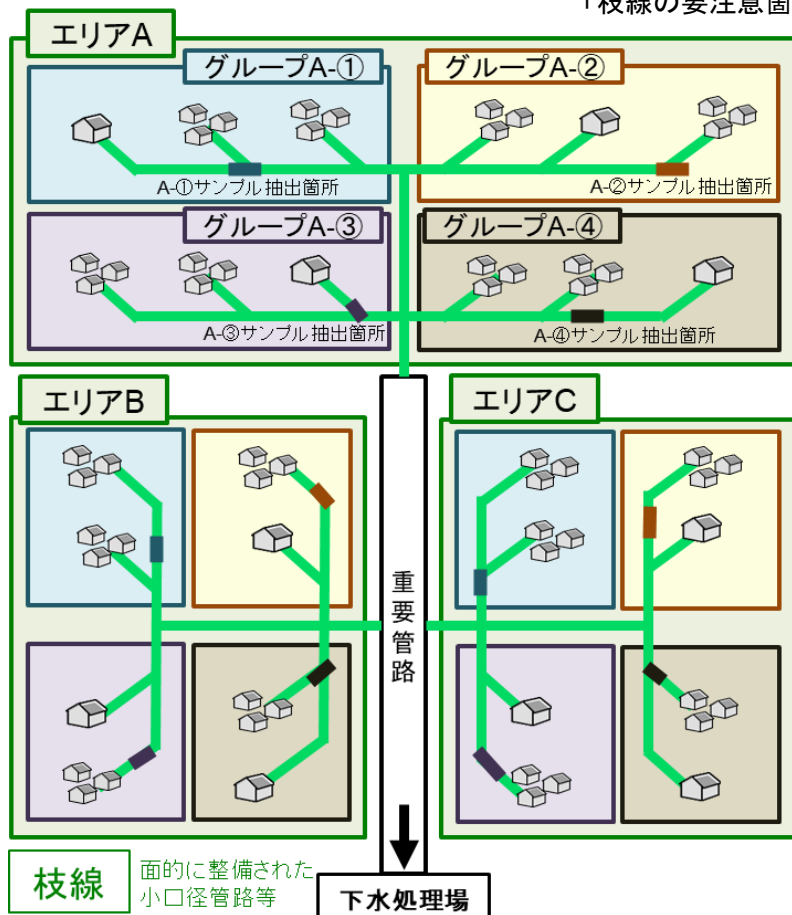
「枝線の要注意箇

エリアA

グループA-①

A-①サンプル抽出箇所

グループA-②

A-②サンプル抽出箇所

グループA-③

A-③サンプル抽出箇所

グループA-④

A-④サンプル抽出箇所

エリアB

エリアC

重要管路

枝線

面的に整備された小口径管路等

下水処理場